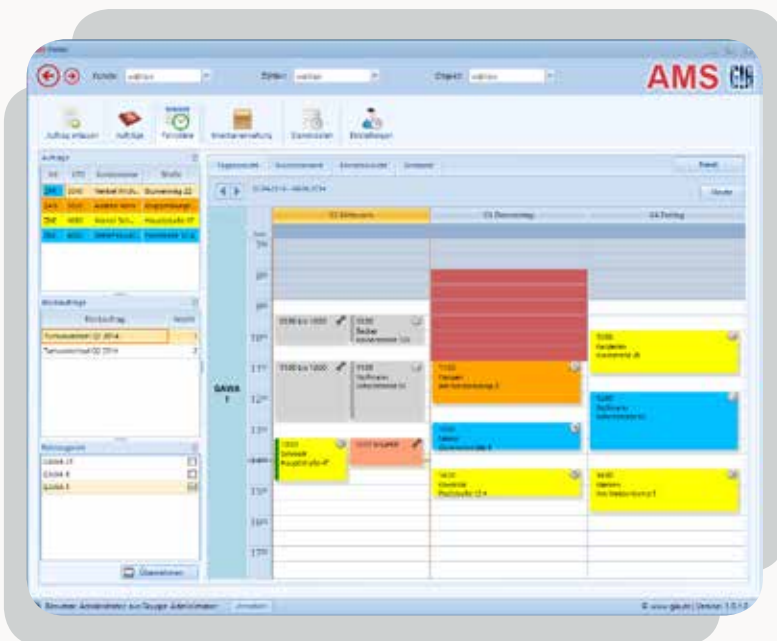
AMS

Kunde:

Objekt:

Auftrag erfassen

Aufträge

Termine

Mitarbeiterverwaltung

Einstellungen

Aufträge

Serienaufträge

Turnusauftrag

Ressourcen

GAWA

GAWA 1

Übernehmen

02 Mittwoch

03 Donnerstag

04 Freitag

Heute

$7^{00}$

$8^{00}$

$9^{00}$

$10^{00}$

$11^{00}$

$12^{00}$

$13^{00}$

$14^{00}$

$15^{00}$

$16^{00}$

$17^{00}$

09:00 bis 10:00

11:00 bis 12:00

Bäcker

Benutzer: Administrator aus Gruppe: Administrator